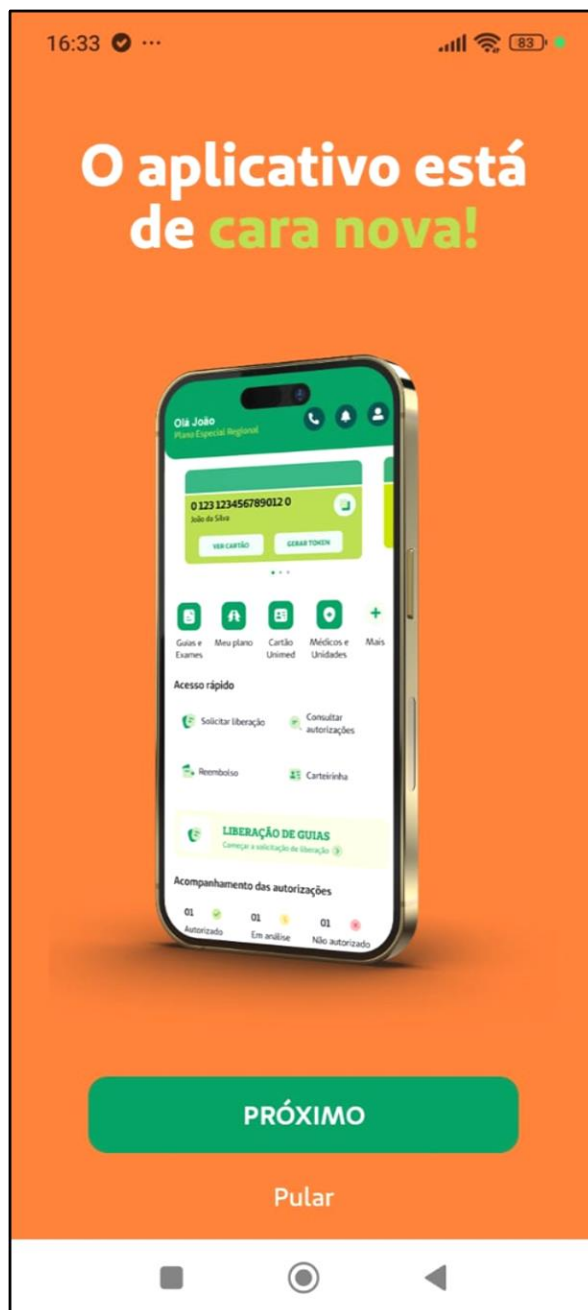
16:33 ··· 83

O aplicativo está de cara nova!

Olá João
Plano Especial Regional

0 123 123456789012 0
João da Silva

VER CARTÃO
GERAR TOKEN

Guias e Exames
Meu plano
Cartão Unimed
Médicos e Unidades
Mais

Acesso rápido

Solicitar liberação
Consultar autorizações
Reembolso
Carteirinha

LIBERAÇÃO DE GUIAS
Começar a solicitação de liberação

Acompanhamento das autorizações

01 Autorizado
01 Em análise
01 Não autorizado

PRÓXIMO

Pular